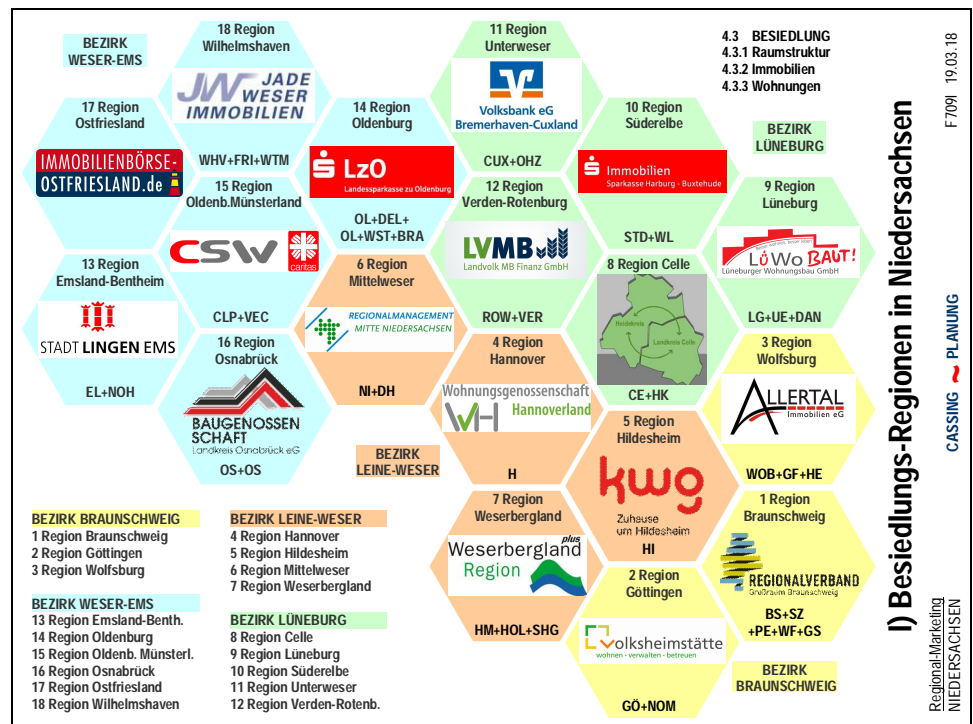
BEZIRK WESER-EMS

18 Region Wilhelmshaven

JADE WESER IMMOBILIEN

WHV+FRI+WTM

17 Region Ostfriesland

IMMOBILIENBÖRSE-OSTFRIESLAND.de

15 Region Oldenb.Münsterland

CSW caritas

CLP+VEC

14 Region Oldenburg

LzO Landessparkasse zu Oldenburg

OL+DEL+OL+WST+BRA

11 Region Unterweser

Volksbank eG Bremerhaven-Cuxland

CUX+OHZ

12 Region Verden-Rotenburg

LVMB Landvolk MB Finanz GmbH

ROW+VER

10 Region Süderelbe

Immobilien Sparkasse Harburg - Buxtehude

STD+WL

4.3 BESIEDLUNG
4.3.1 Raumstruktur
4.3.2 Immobilien
4.3.3 Wohnungen

F 709I 19.03.18

BEZIRK LÜNEBURG

9 Region Lüneburg

LüWo BAUT! Lüneburger Wohnungsbau GmbH

LG+UE+DAN

8 Region Celle

Heidekreis Landkreis Celle

CE+HK

13 Region Emsland-Bentheim

STADT LINGEN EMS

EL+NOH

16 Region Osnabrück

BAUGENOSSENSCHAFT Landkreis Osnabrück eG

OS+OS

6 Region Mittelweser

REGIONALMANAGEMENT MITTE NIEDERSACHSEN

NI+DH

BEZIRK LEINE-WESER

4 Region Hannover

Wohnungsgenossenschaft Hannoverland

H

5 Region Hildesheim

kwg Zuhause um Hildesheim

HI

3 Region Wolfsburg

ALLERTAL Immobilien eG

WOB+GF+HE

1 Region Braunschweig

REGIONALVERBAND Großraum Braunschweig

BS+SZ+PE+WF+GS

7 Region Weserbergland

Weserbergland plus Region

HM+HOL+SHG

2 Region Göttingen

Volksheimstätte wohnen · verwalten · betreuen

GÖ+NOM

BEZIRK BRAUNSCHWEIG

BEZIRK BRAUNSCHWEIG
1 Region Braunschweig
2 Region Göttingen
3 Region Wolfsburg

BEZIRK WESER-EMS
13 Region Emsland-Benth.
14 Region Oldenburg
15 Region Oldenb. Münsterl.
16 Region Osnabrück
17 Region Ostfriesland
18 Region Wilhelmshaven

BEZIRK LEINE-WESER
4 Region Hannover
5 Region Hildesheim
6 Region Mittelweser
7 Region Weserbergland

BEZIRK LÜNEBURG
8 Region Celle
9 Region Lüneburg
10 Region Süderelbe
11 Region Unterweser
12 Region Verden-Rotenb.

I) Besiedlungs-Regionen in Niedersachsen

CASSING ~ PLANUNG

Regional-Marketing NIEDERSACHSEN